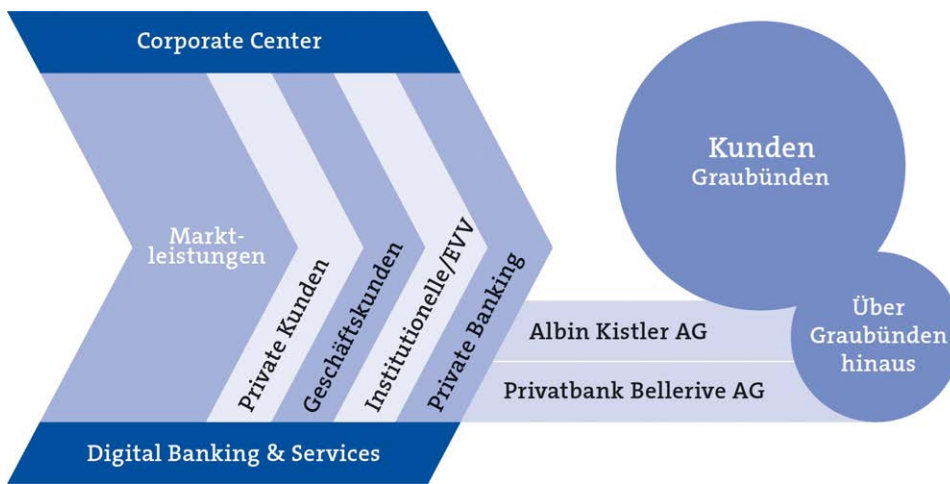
Corporate Center

Marktleistungen

Private Kunden

Geschäftskunden

Institutionelle/EVV

Private Banking

Albin Kistler AG

Privatbank Bellerive AG

Digital Banking & Services

Kunden
Graubünden

Über Graubünden hinaus